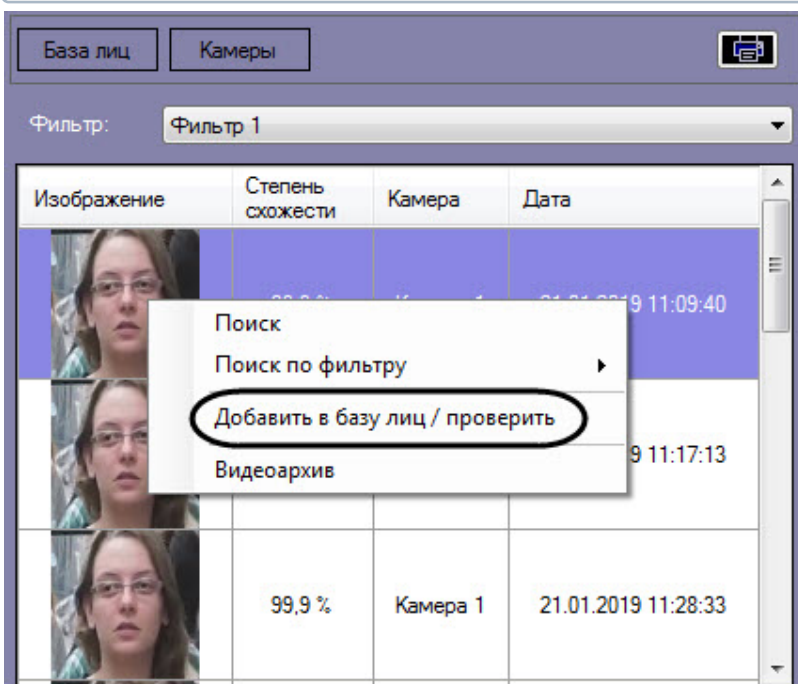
База лиц
Камеры

Фильтр: Фильтр 1

| Изображение | Степень схожести | Камера | Дата |
|---|---|---|---|
| | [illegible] | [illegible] | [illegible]9 11:09:40 |
| | | | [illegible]9 11:17:13 |
| | 99,9 % | Камера 1 | 21.01.2019 11:28:33 |

Поиск
Поиск по фильтру
Добавить в базу лиц / проверить
Видеоархив